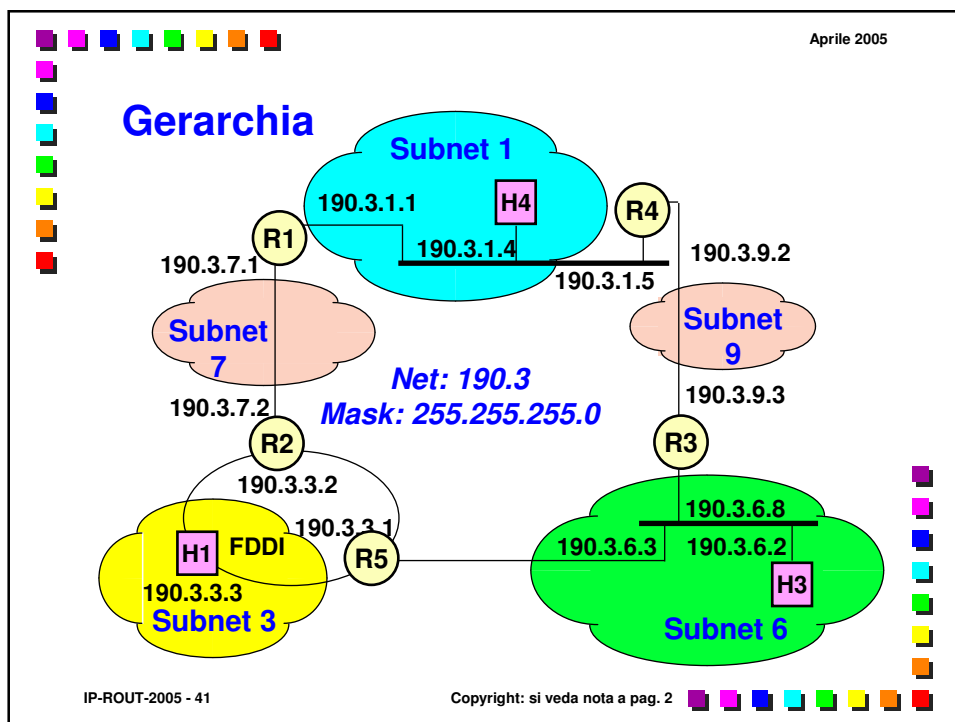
Aprile 2005

Gerarchia

Subnet 1

190.3.1.1

H4

R4

R1

190.3.1.4

190.3.9.2

190.3.7.1

190.3.1.5

Subnet 7

Subnet 9

Net: 190.3

Mask: 255.255.255.0

190.3.7.2

190.3.9.3

R2

R3

190.3.3.2

190.3.6.8

190.3.3.1

H1

FDDI

R5

190.3.6.3

190.3.6.2

190.3.3.3

H3

Subnet 3

Subnet 6

IP-ROUT-2005 - 41

Copyright: si veda nota a pag. 2